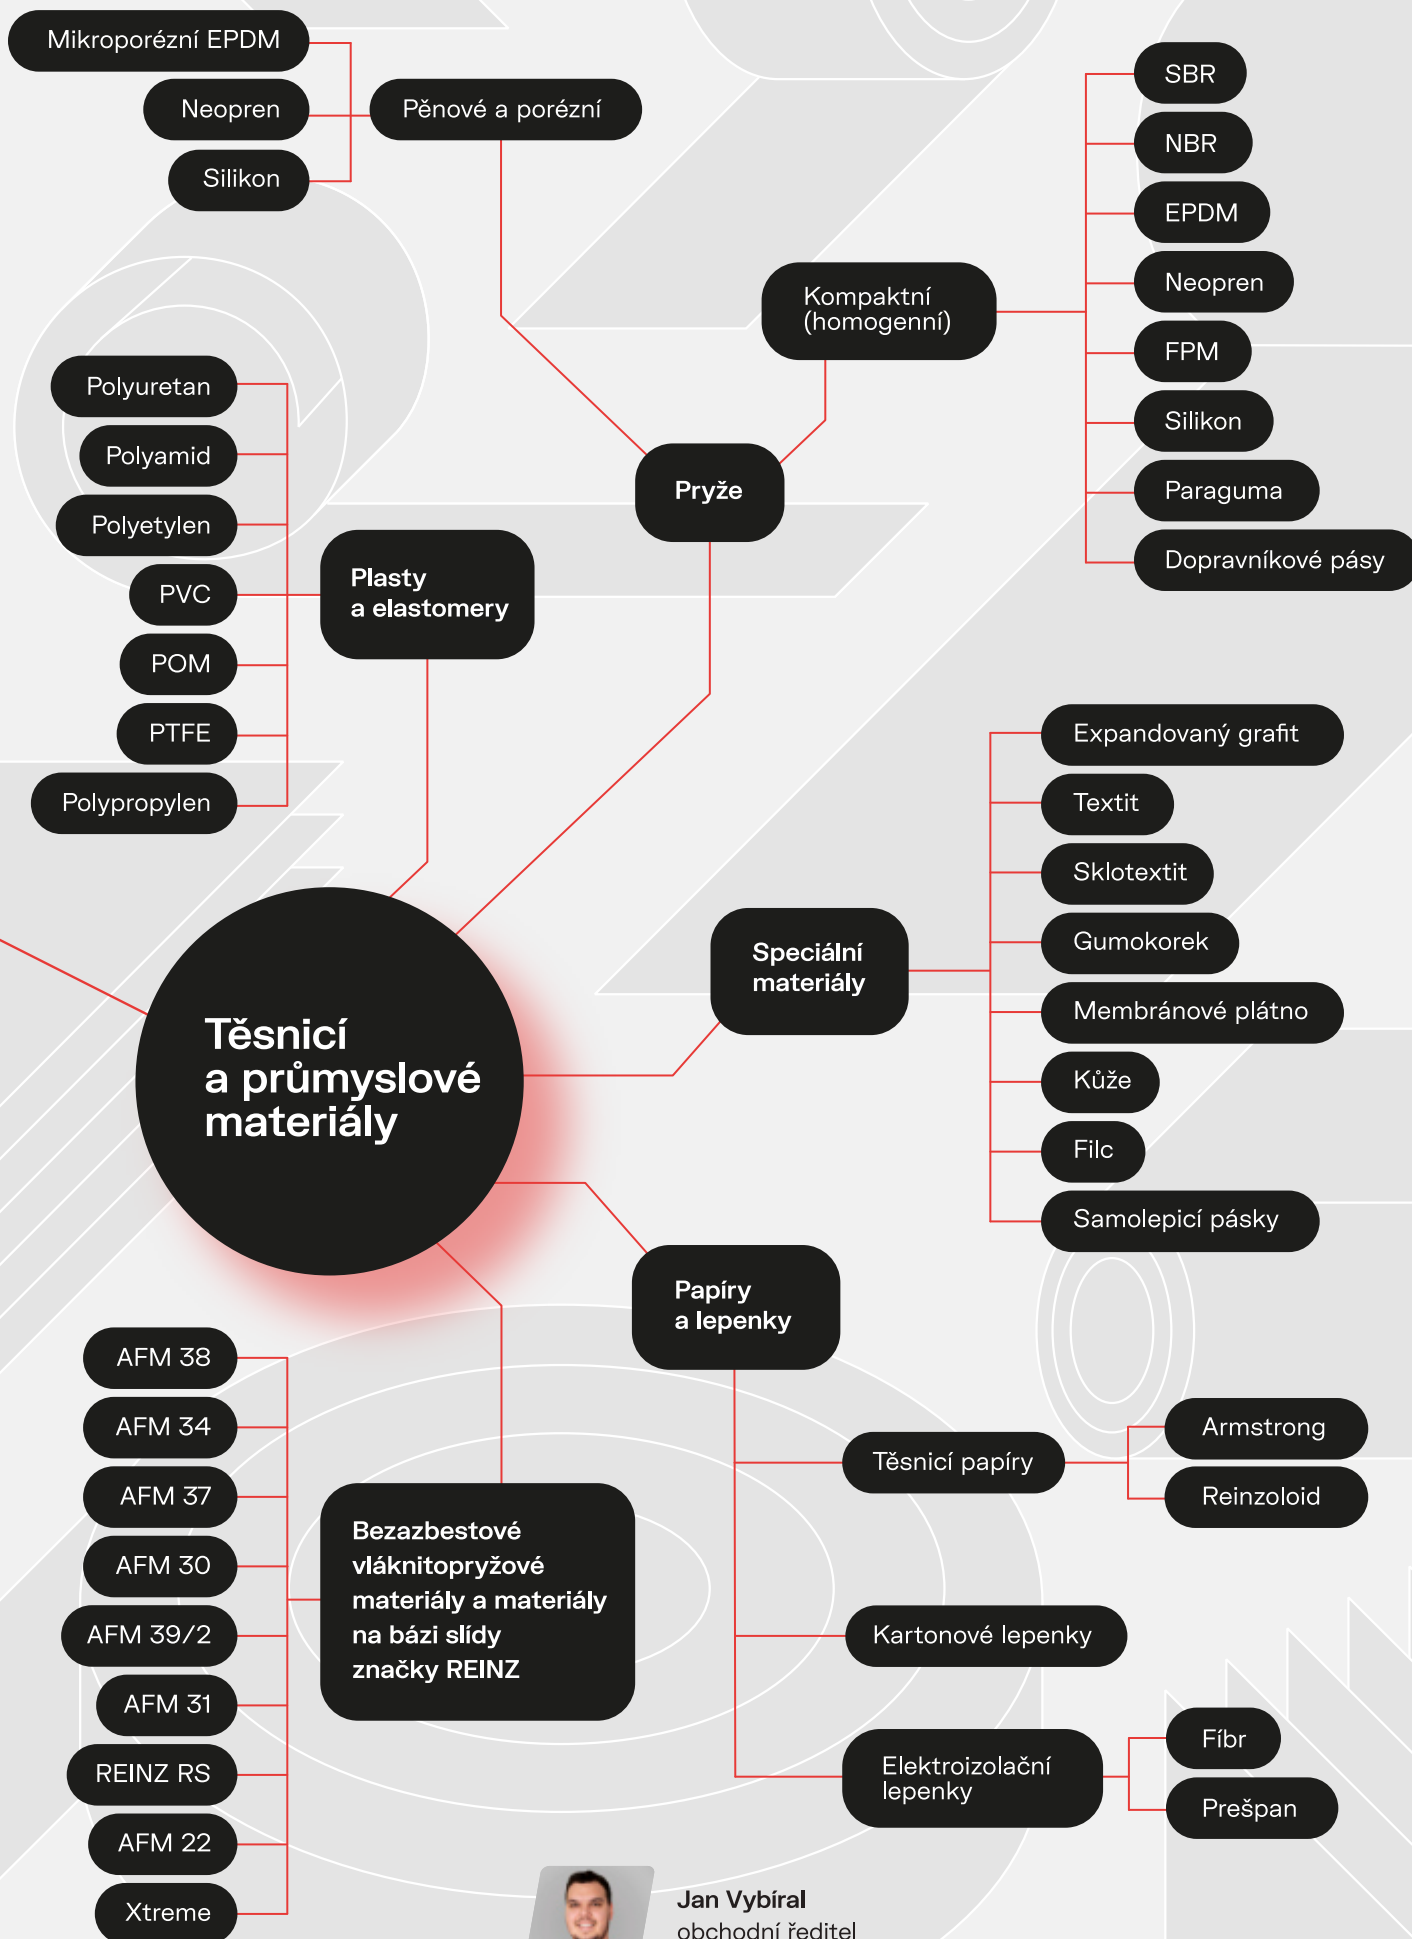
Mikroporézní EPDM
Neopren
Silikon
Pěnové a porézní

SBR
NBR
EPDM
Neopren
FPM
Silikon
Paraguma
Dopravníkové pásy

Kompaktní (homogenní)

Pryže

Polyuretan
Polyamid
Polyetylen
PVC
POM
PTFE
Polypropylen

Plasty a elastomery

Expandovaný grafit
Textit
Sklotextit
Gumokorek
Membránové plátno
Kůže
Filc
Samolepicí pásky

Speciální materiály

Těsnicí a průmyslové materiály

Papíry a lepenky

Těsnicí papíry
Armstrong
Reinzoloid
Kartonové lepenky
Elektroizolační lepenky
Fíbr
Prešpan

AFM 38
AFM 34
AFM 37
AFM 30
AFM 39/2
AFM 31
REINZ RS
AFM 22
Xtreme

Bezazbestové vláknitopryžové materiály a materiály na bázi slídy značky REINZ

Jan Vybíral
obchodní ředitel